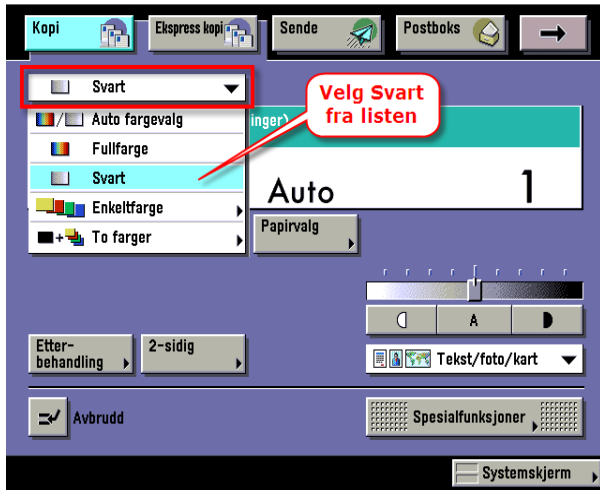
Kopi
Ekspress kopi
Sende
Postboks

Svart
Auto fargevalg
Fullfarge
Svart
Enkeltfarge
To farger

Velg Svart fra listen

inger)
Auto
1
Papirvalg

A

Etterbehandling
2-sidig
Tekst/foto/kart

Avbrudd
Spesialfunksjoner

Systemskjerm